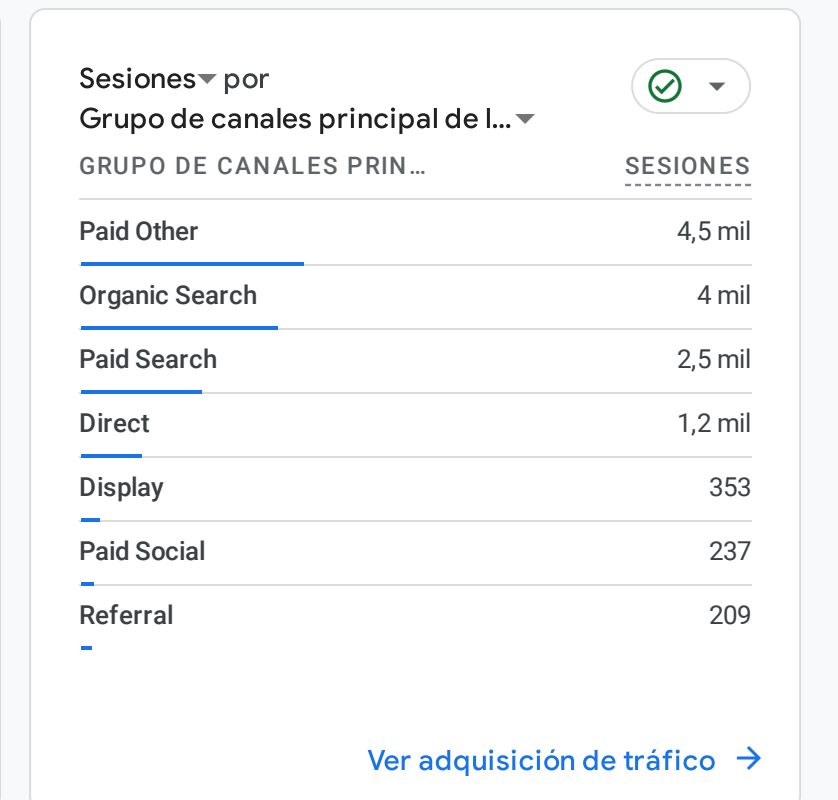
Sesiones por
Grupo de canales principal de l...

| GRUPO DE CANALES PRIN... | SESIONES |
|---|---|
| Paid Other | 4,5 mil |
| Organic Search | 4 mil |
| Paid Search | 2,5 mil |
| Direct | 1,2 mil |
| Display | 353 |
| Paid Social | 237 |
| Referral | 209 |

Ver adquisición de tráfico →